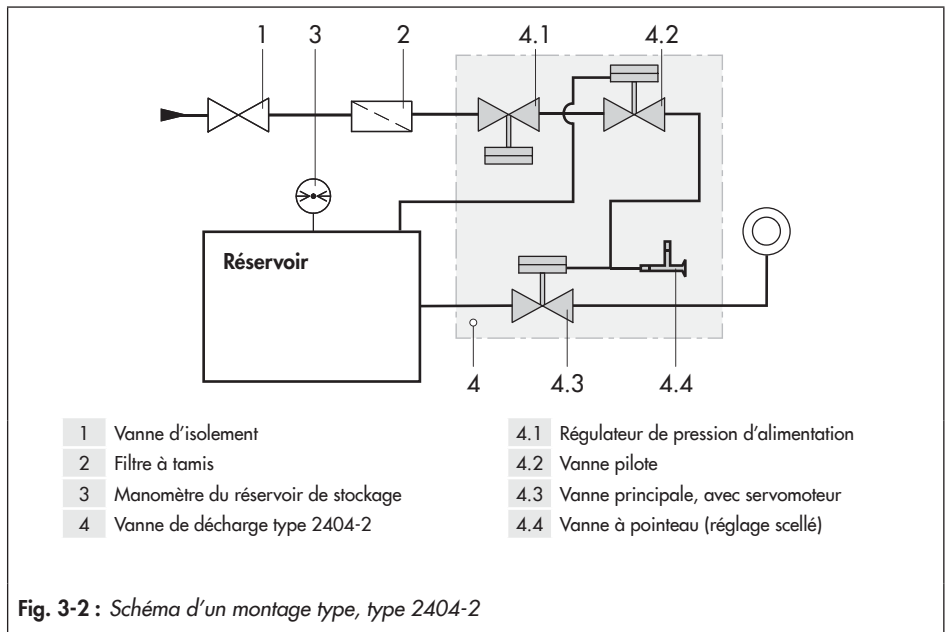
1 3 2 4.1 4.2

Réservoir

4 4.3 4.4

1 Vanne d'isolement
2 Filtre à tamis
3 Manomètre du réservoir de stockage
4 Vanne de décharge type 2404-2

4.1 Régulateur de pression d'alimentation
4.2 Vanne pilote
4.3 Vanne principale, avec servomoteur
4.4 Vanne à pointeau (réglage scellé)

Fig. 3-2 : Schéma d'un montage type, type 2404-2